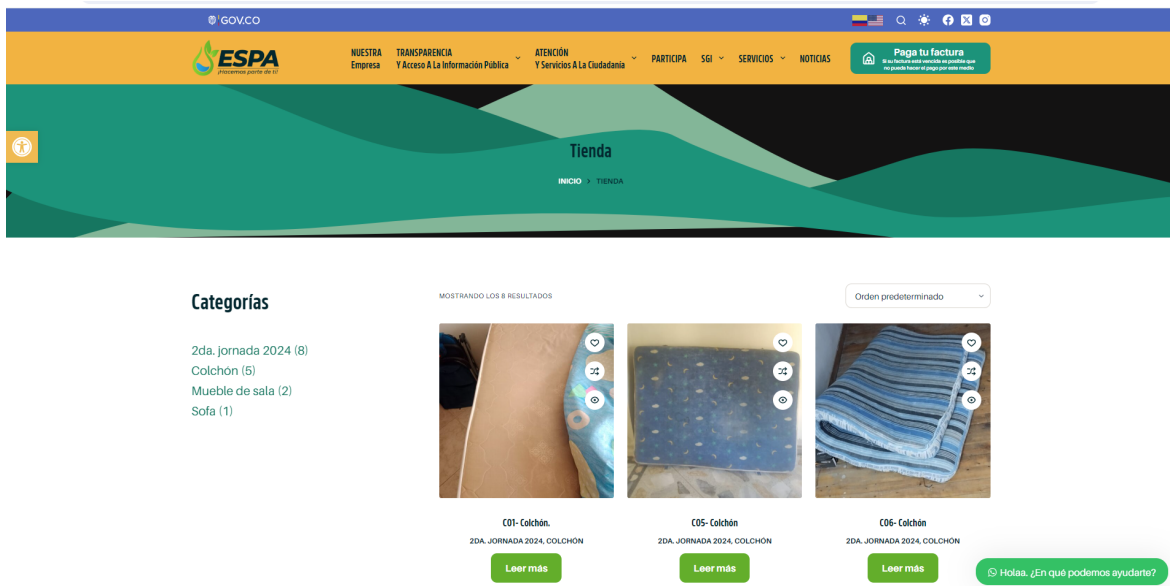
GOV.CO

ESPA
¡Hacemos parte de ti!

NUESTRA Empresa
TRANSPARENCIA Y Acceso A La Información Pública
ATENCIÓN Y Servicios A La Ciudadanía
PARTICIPA
SGI
SERVICIOS
NOTICIAS

Paga tu factura
Si su factura está vencida es posible que no pueda hacer el pago por este medio

Tienda

INICIO > TIENDA

Categorías

2da. jornada 2024 (8)
Colchón (5)
Mueble de sala (2)
Sofa (1)

MOSTRANDO LOS 8 RESULTADOS

Orden predeterminado

C01- Colchón.
2DA. JORNADA 2024, COLCHÓN
Leer más

C05- Colchón
2DA. JORNADA 2024, COLCHÓN
Leer más

C06- Colchón
2DA. JORNADA 2024, COLCHÓN
Leer más

Holaa. ¿En qué podemos ayudarte?